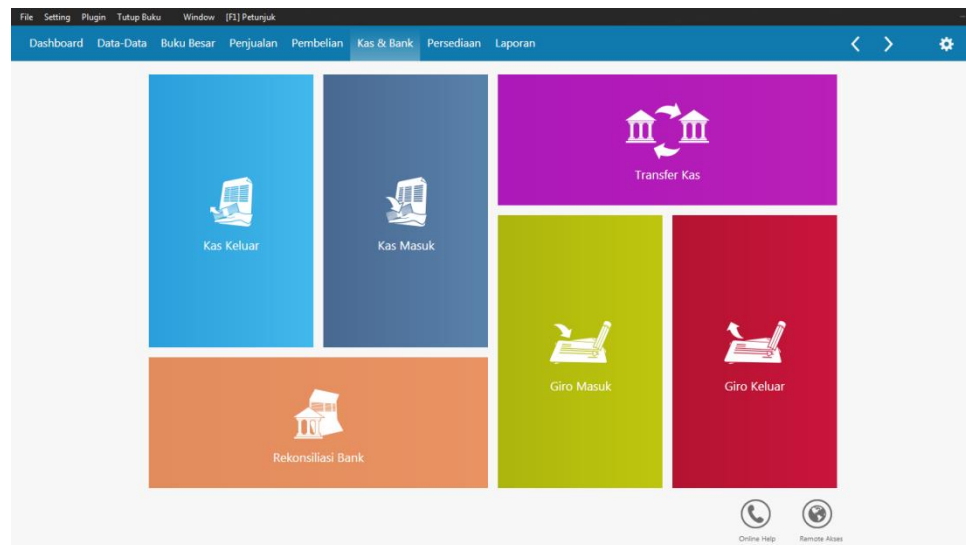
File Setting Plugin Tutup Buku Window [F1] Petunjuk

Dashboard Data-Data Buku Besar Penjualan Pembelian Kas & Bank Persediaan Laporan

Kas Keluar

Kas Masuk

Transfer Kas

Giro Masuk

Giro Keluar

Rekonsiliasi Bank

Online Help

Remote Akses